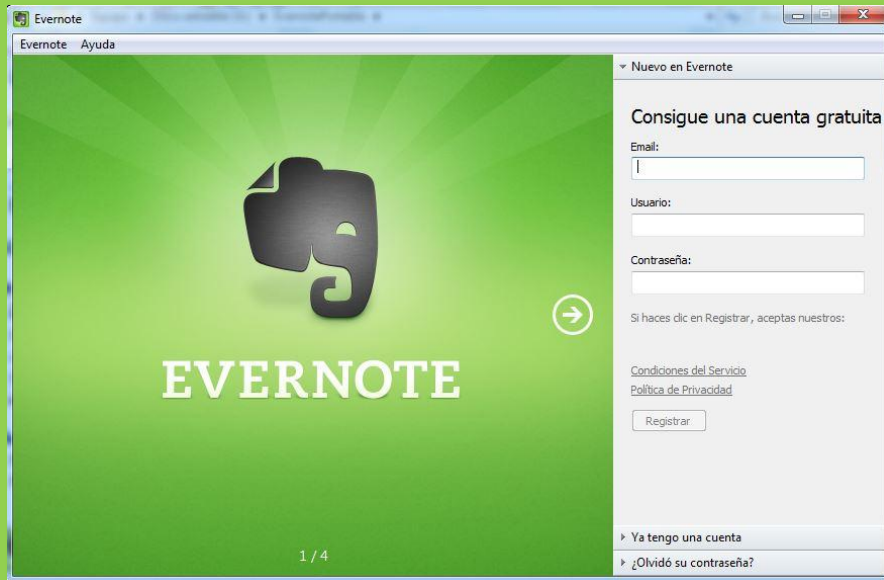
Evernote

Evernote Ayuda

EVERNOTE

1 / 4

Nuevo en Evernote

Consigue una cuenta gratuita

Email:

Usuario:

Contraseña:

Si haces clic en Registrar, aceptas nuestros:

Condiciones del Servicio

Política de Privacidad

Registrar

Ya tengo una cuenta

¿Olvidó su contraseña?